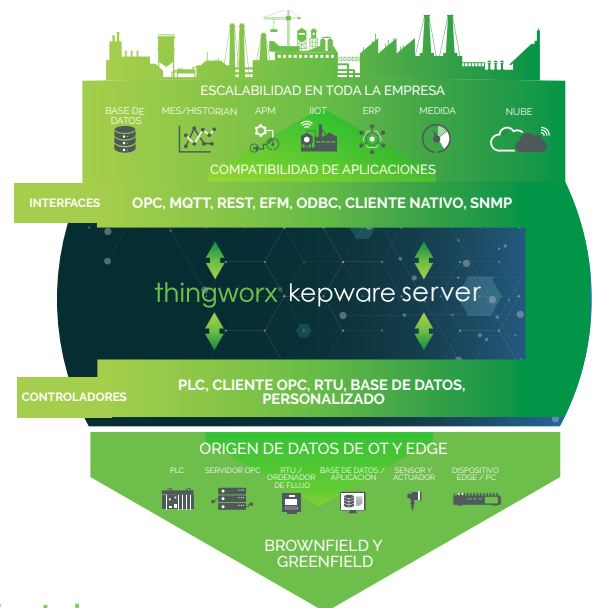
ESCALABILIDAD EN TODA LA EMPRESA

BASE DE DATOS
MES/HISTORIAN
APM
IIOT
ERP
MEDIDA
NUBE

COMPATIBILIDAD DE APLICACIONES

INTERFACES
OPC, MQTT, REST, EFM, ODBC, CLIENTE NATIVO, SNMP

thingworx kepware server

CONTROLADORES
PLC, CLIENTE OPC, RTU, BASE DE DATOS, PERSONALIZADO

ORIGEN DE DATOS DE OT Y EDGE

PLC
SERVIDOR OPC
RTU / ORDENADOR DE FLUJO
BASE DE DATOS / APLICACIÓN
SENSOR Y ACTUADOR
DISPOSITIVO EDGE / PC

BROWNFIELD Y GREENFIELD